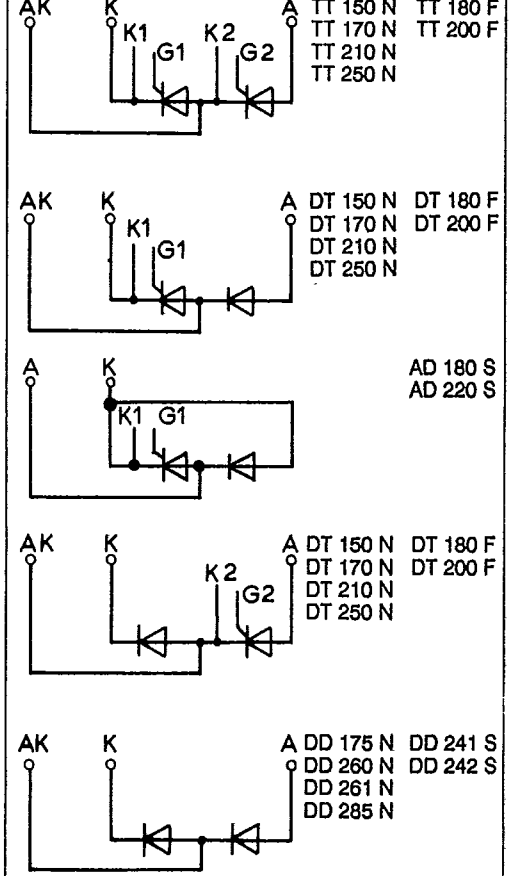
AK K A TT 150 N TT 180 F
K1 G1 K2 G2 TT 170 N TT 200 F
TT 210 N
TT 250 N

AK K A DT 150 N DT 180 F
K1 G1 DT 170 N DT 200 F
DT 210 N
DT 250 N

A K AD 180 S
K1 G1 AD 220 S

AK K A DT 150 N DT 180 F
K2 G2 DT 170 N DT 200 F
DT 210 N
DT 250 N

AK K A DD 175 N DD 241 S
DD 260 N DD 242 S
DD 261 N
DD 285 N